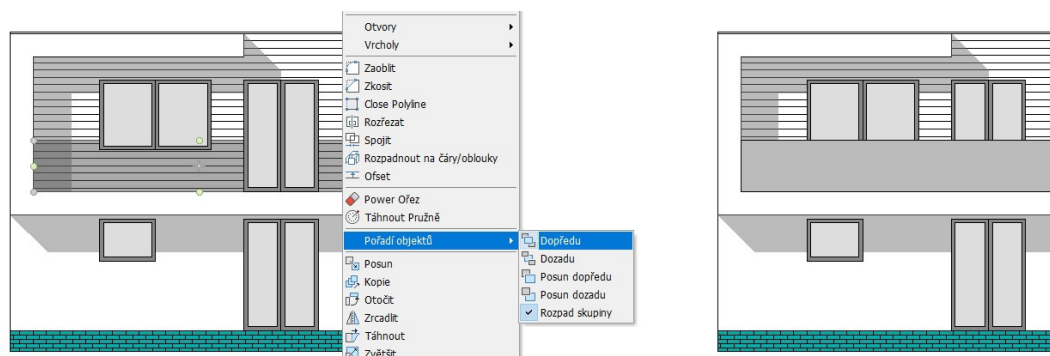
Otvory
Vrcholy
Zaoblit
Zkosit
Close Polyline
Rozřezat
Spojit
Rozpadnout na čáry/oblouky
Ofset
Power Ořez
Táhnout Pružně
Pořadí objektů
Posun
Kopie
Otočit
Zrcadlit
Táhnout
Zvětšit

Dopředu
Dozadu
Posun dopředu
Posun dozadu
Rozpad skupiny